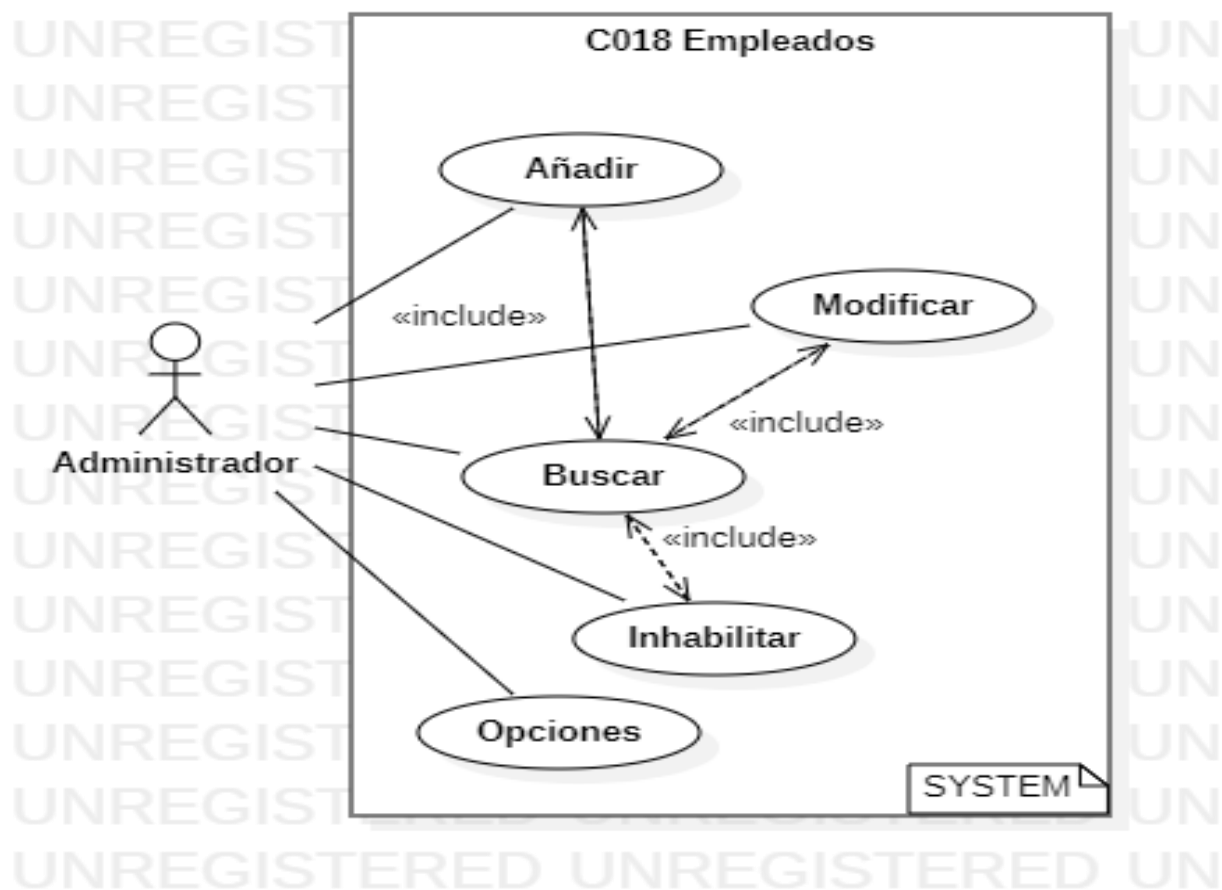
C018 Empleados

Añadir

«include»

Modificar

«include»

Administrador

Buscar

«include»

Inhabilitar

Opciones

SYSTEM

UNREGIST UN
UNREGIST UN
UNREGIST UN
UNREGIST UN
UNREGIST UN
UNREGIST UN
UNREGIST UN
UNREGIST UN
UNREGIST UN
UNREGIST UN
UNREGIST UN
UNREGIST UN
UNREGIST UN
UNREGISTERED UNREGISTERED UN